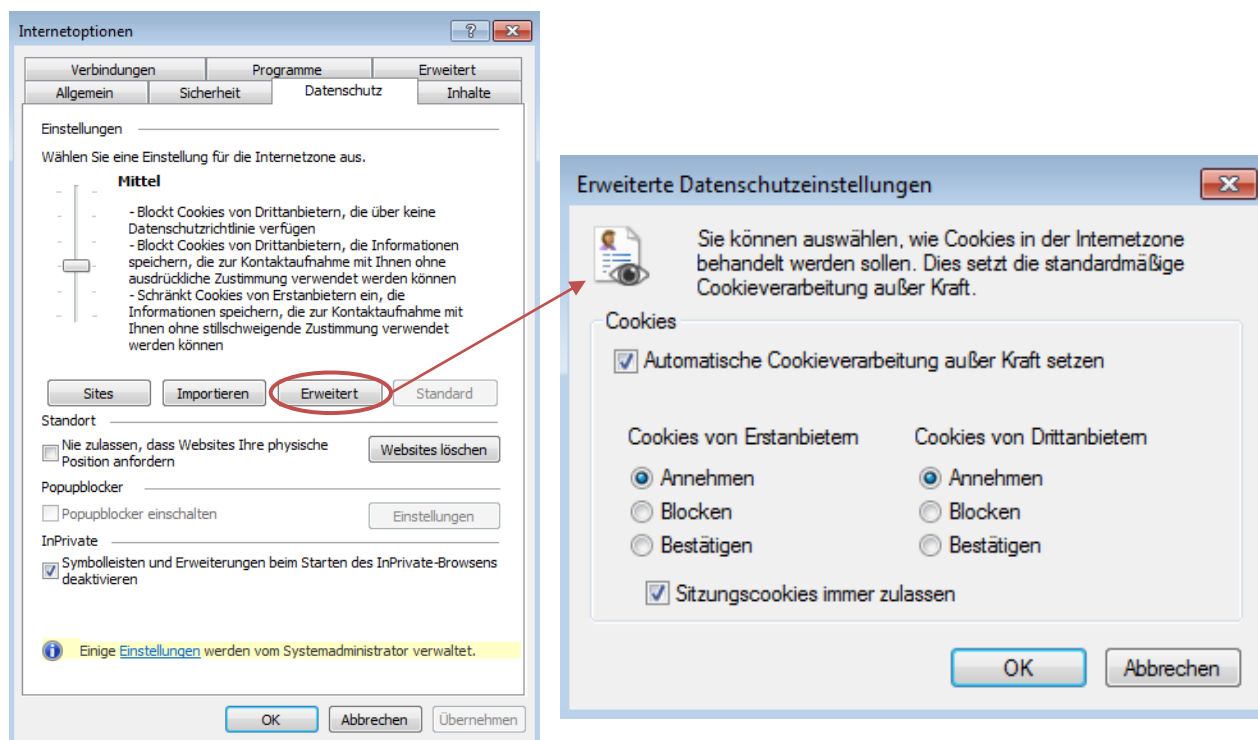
Internetoptionen

Verbindungen | Programme | Erweitert
Allgemein | Sicherheit | Datenschutz | Inhalte

Einstellungen

Wählen Sie eine Einstellung für die Internetzone aus.

Mittel

- Blockt Cookies von Drittanbietern, die über keine Datenschutzrichtlinie verfügen
- Blockt Cookies von Drittanbietern, die Informationen speichern, die zur Kontaktaufnahme mit Ihnen ohne ausdrückliche Zustimmung verwendet werden können
- Schränkt Cookies von Erstanbietern ein, die Informationen speichern, die zur Kontaktaufnahme mit Ihnen ohne stillschweigende Zustimmung verwendet werden können

Sites | Importieren | Erweitert | Standard

Standort

Nie zulassen, dass Websites Ihre physische Position anfordern

Websites löschen

Popupblocker

Popupblocker einschalten

Einstellungen

InPrivate

Symbolleisten und Erweiterungen beim Starten des InPrivate-Browsens deaktivieren

Einige Einstellungen werden vom Systemadministrator verwaltet.

OK | Abbrechen | Übernehmen

Erweiterte Datenschutzeinstellungen

Sie können auswählen, wie Cookies in der Internetzone behandelt werden sollen. Dies setzt die standardmäßige Cookieverarbeitung außer Kraft.

Cookies

Automatische Cookieverarbeitung außer Kraft setzen

Cookies von Erstanbietern
Annehmen
Blocken
Bestätigen

Cookies von Drittanbietern
Annehmen
Blocken
Bestätigen

Sitzungscookies immer zulassen

OK | Abbrechen